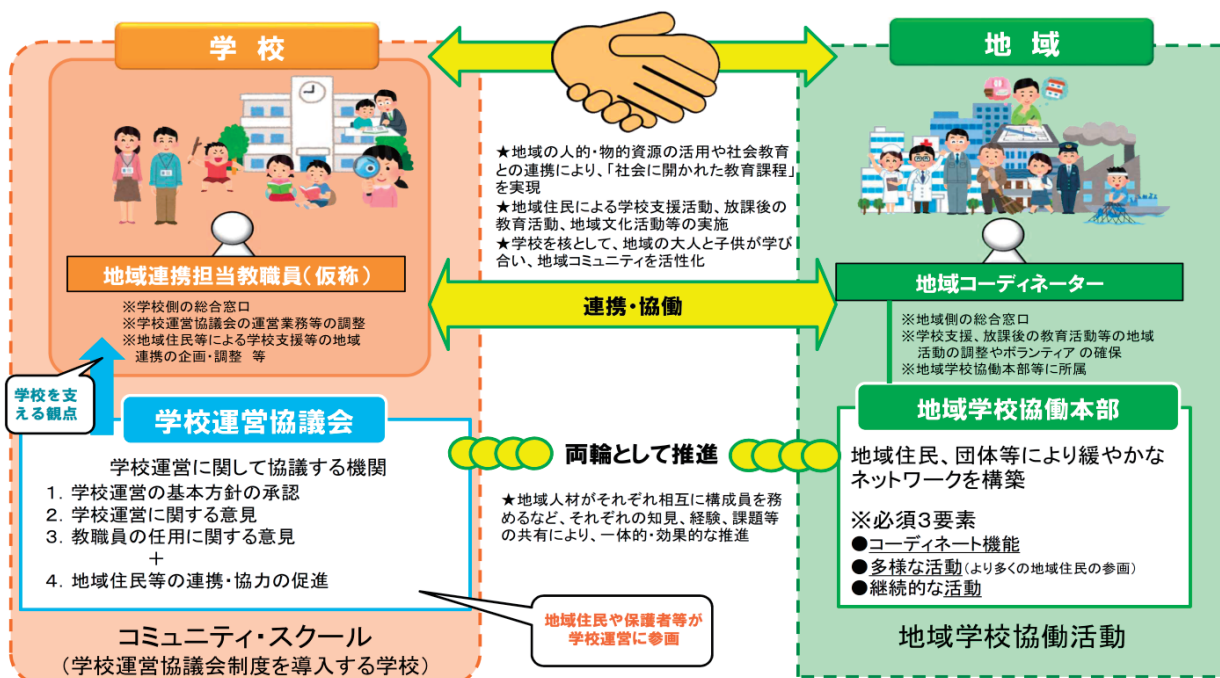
学 校

地 域

★地域の人的・物的資源の活用や社会教育との連携により、「社会に開かれた教育課程」を実現
★地域住民による学校支援活動、放課後の教育活動、地域文化活動等の実施
★学校を核として、地域の大人と子供が学び合い、地域コミュニティを活性化

地域連携担当教職員（仮称）

※学校側の総合窓口
※学校運営協議会の運営業務等の調整
※地域住民等による学校支援等の地域連携の企画・調整 等

連携・協働

地域コーディネーター

※地域側の総合窓口
※学校支援、放課後の教育活動等の地域活動の調整やボランティアの確保
※地域学校協働本部等に所属

学校を支える観点

学校運営協議会

学校運営に関して協議する機関
1. 学校運営の基本方針の承認
2. 学校運営に関する意見
3. 教職員の任用に関する意見
＋
4. 地域住民等の連携・協力の促進

両輪として推進

★地域人材がそれぞれ相互に構成員を務めるなど、それぞれの知見、経験、課題等の共有により、一体的・効果的な推進

地域学校協働本部

地域住民、団体等により緩やかなネットワークを構築

※必須3要素
●コーディネート機能
●多様な活動（より多くの地域住民の参画）
●継続的な活動

地域住民や保護者等が学校運営に参画

コミュニティ・スクール
（学校運営協議会制度を導入する学校）

地域学校協働活動